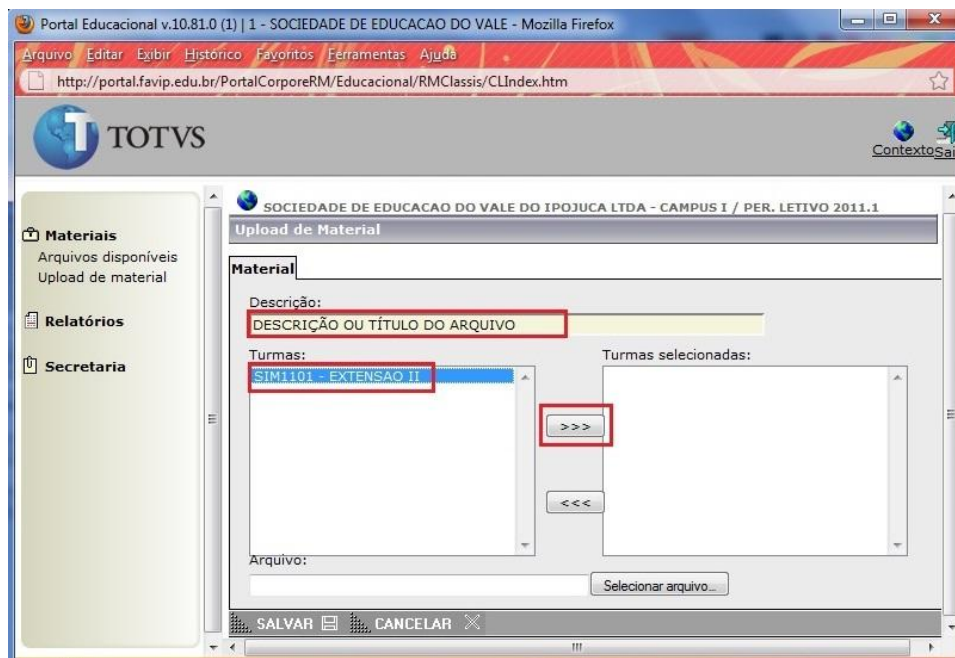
Portal Educacional v.10.81.0 (1) | 1 - SOCIEDADE DE EDUCACAO DO VALE - Mozilla Firefox

Arquivo Editar Exibir Histórico Favoritos Ferramentas Ajuda

http://portal.favip.edu.br/PortalCorporeRM/Educacional/RMClassis/CLIndex.htm

TOTVS

Contexto Sai

Materiais
Arquivos disponíveis
Upload de material

Relatórios

Secretaria

SOCIEDADE DE EDUCACAO DO VALE DO IPOJUCA LTDA - CAMPUS I / PER. LETIVO 2011.1

Upload de Material

Material

Descrição:
DESCRIÇÃO OU TÍTULO DO ARQUIVO

Turmas:
SIM1101 - EXTENSAO II

Turmas selecionadas:

>>>

<<<

Arquivo:

Selecionar arquivo...

SALVAR CANCELAR